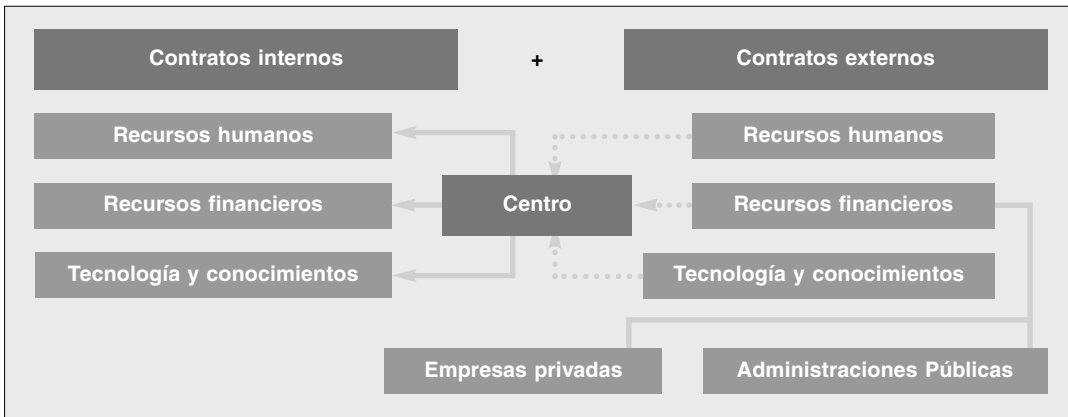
Contratos internos

+

Contratos externos

Recursos humanos

Recursos financieros

Tecnología y conocimientos

Centro

Recursos humanos

Recursos financieros

Tecnología y conocimientos

Empresas privadas

Administraciones Públicas